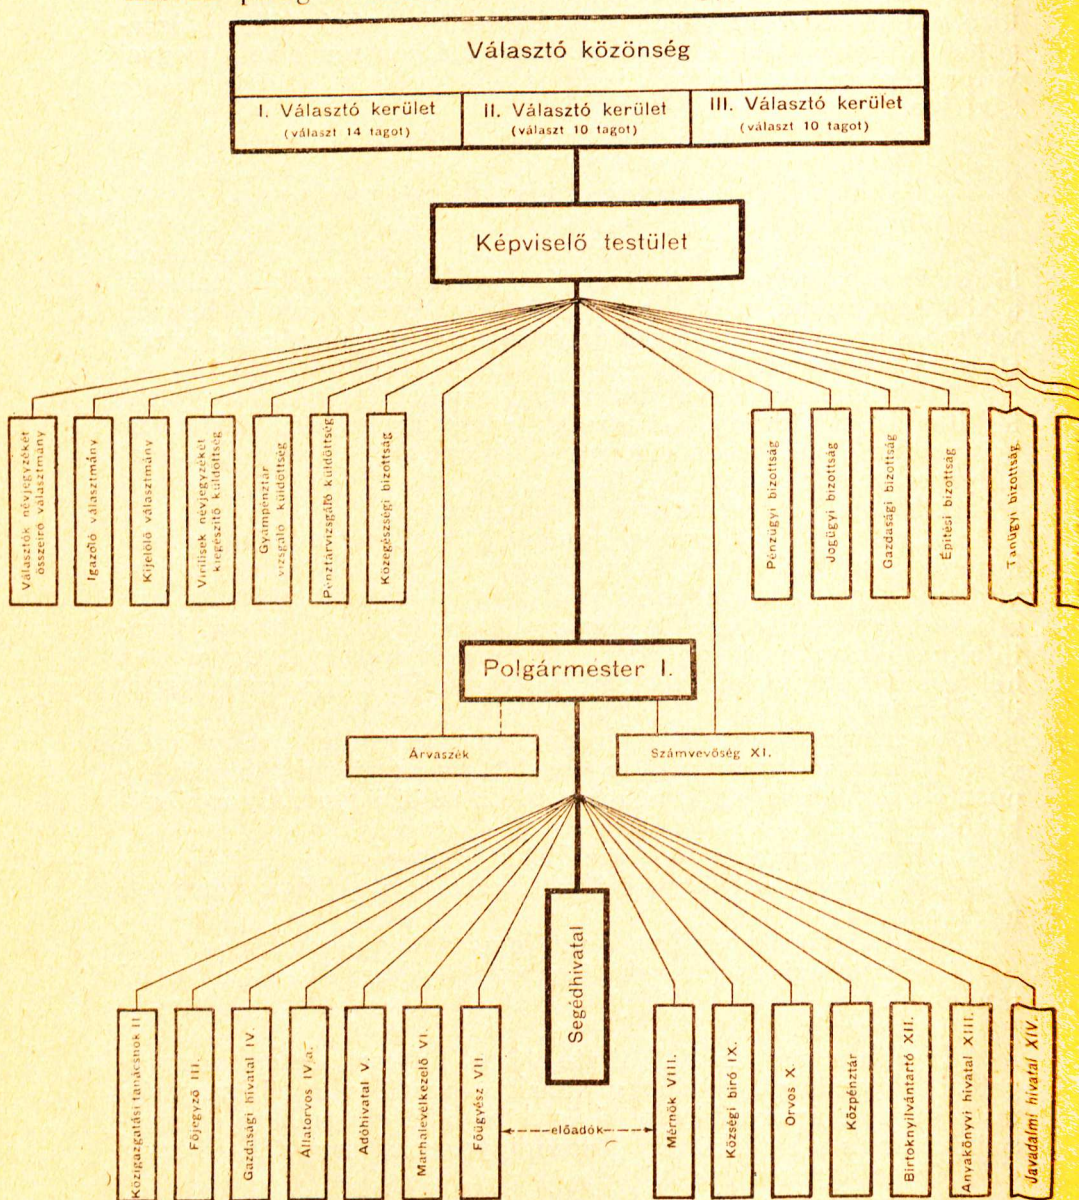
Választó közönség

I. Választó kerület (választ 14 tagot)

II. Választó kerület (választ 10 tagot)

III. Választó kerület (választ 10 tagot)

Képviselő testület

Választók névjegyzékét összeiró választmány

Igazoló választmány

Kijelölő választmány

Virilisek névjegyzékét kiegészítő küldöttség

Gyámpénztár vizsgáló küldöttség

Pénztárvizsgáló küldöttség

Közegészségi bizottság

Pénzügyi bizottság

Jogügyi bizottság

Gazdasági bizottság

Építési bizottság

Tanügyi bizottság

Polgármester I.

Árvaszék

Számvevőség XI.

Közigazgatási tanácsnok II

Főjegyző III.

Gazdasági hivatal IV.

Állatorvos IV/a.

Adóhivatal V.

Marhalevélkezelő VI.

Főügyész VII

Segédhivatal

előadók

Mérnök VIII.

Községi biró IX.

Orvos X

Központár

Birtoknyilvántartó XII.

Anyakönyvi hivatal XIII.

Javadalmi hivatal XIV.